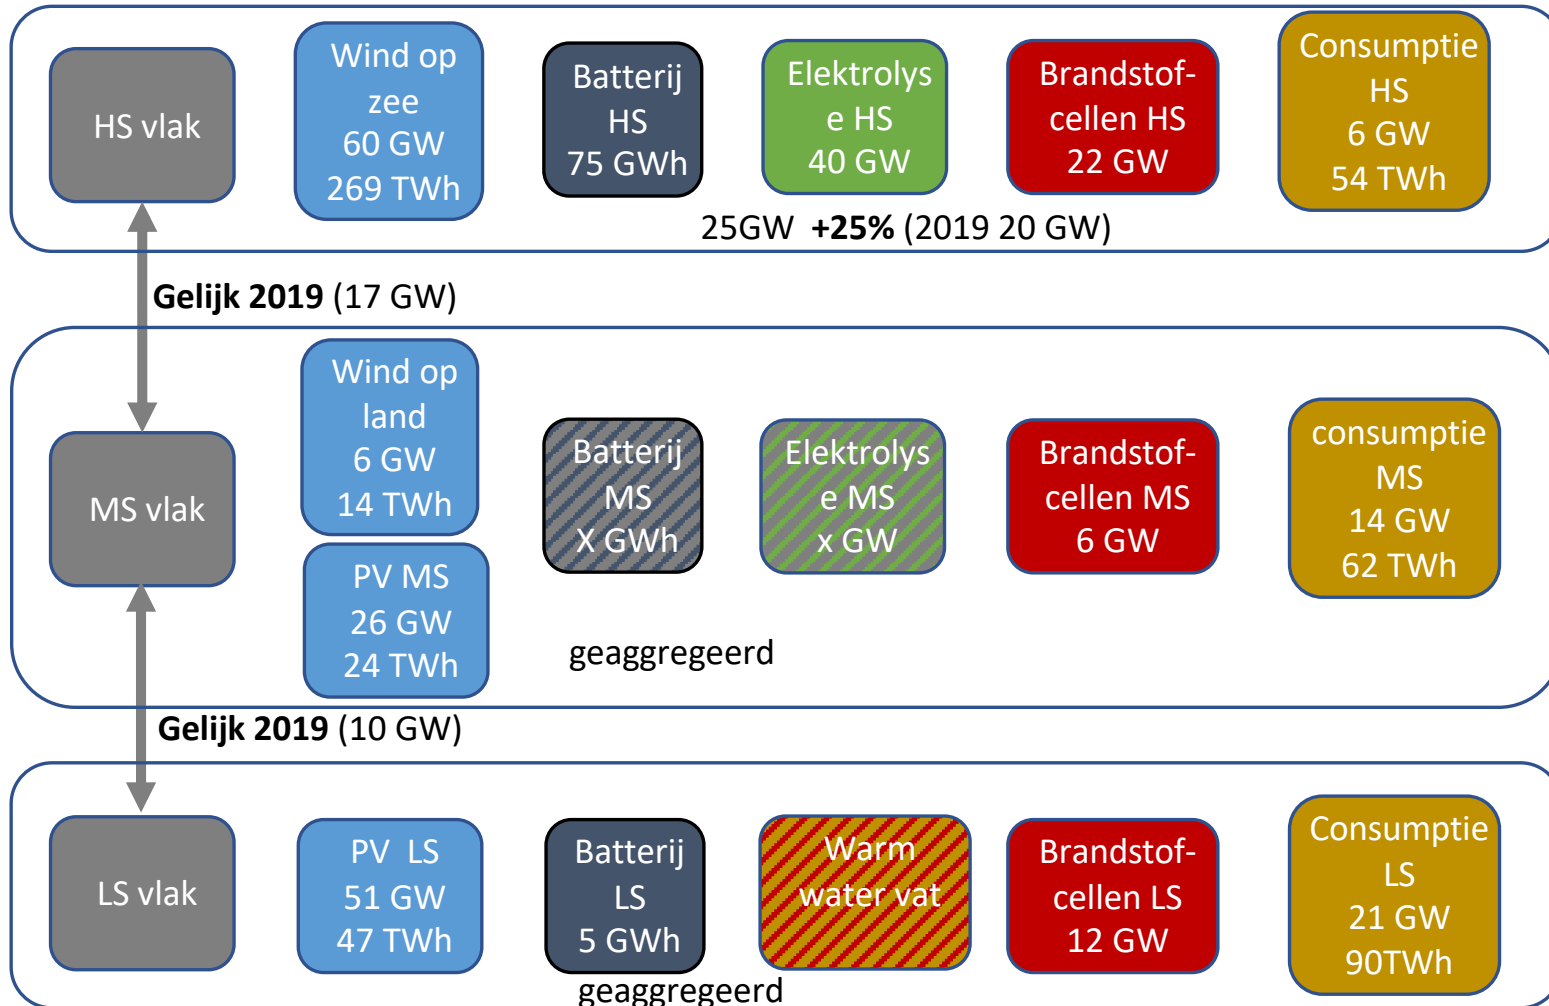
HS vlak

Wind op zee 60 GW 269 TWh

Batterij HS 75 GWh

Elektrolyse HS 40 GW

Brandstofcellen HS 22 GW

Consumptie HS 6 GW 54 TWh

25GW **+25%** (2019 20 GW)

**Gelijk 2019** (17 GW)

MS vlak

Wind op land 6 GW 14 TWh

PV MS 26 GW 24 TWh

Batterij MS X GWh

Elektrolyse MS x GW

Brandstofcellen MS 6 GW

consumptie MS 14 GW 62 TWh

geaggregeerd

**Gelijk 2019** (10 GW)

LS vlak

PV LS 51 GW 47 TWh

Batterij LS 5 GWh

Warm water vat

Brandstofcellen LS 12 GW

Consumptie LS 21 GW 90TWh

geaggregeerd